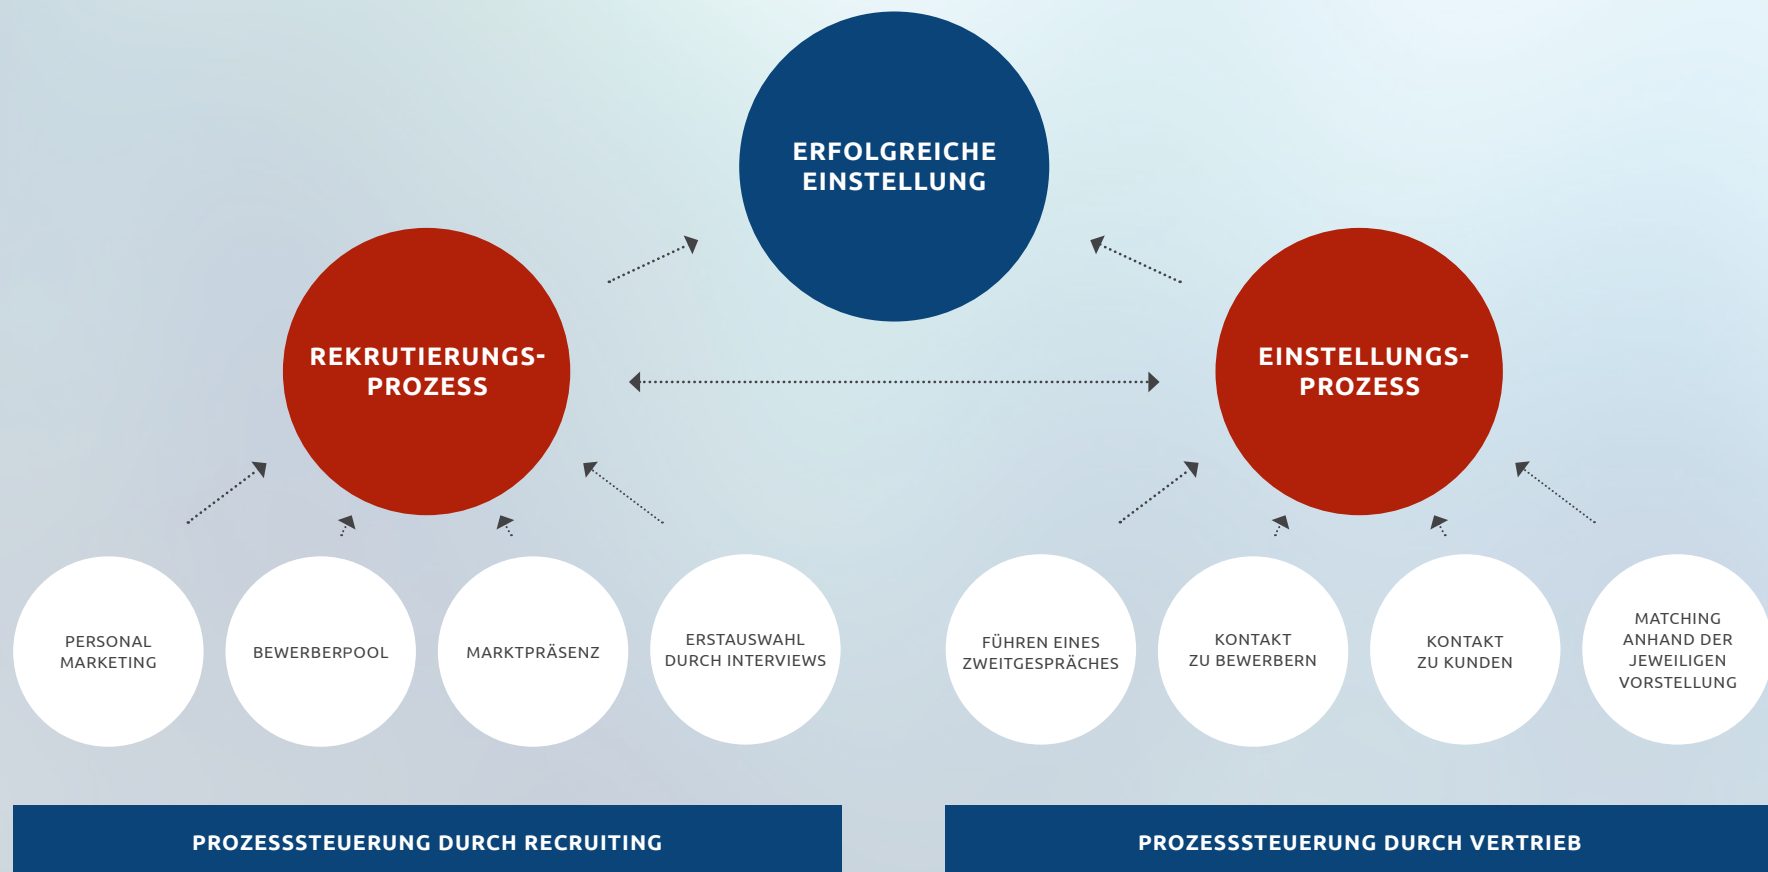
ERFOLGREICHE EINSTELLUNG

REKRUTIERUNGS-PROZESS

EINSTELLUNGS-PROZESS

PERSONAL MARKETING

BEWERBERPOOL

MARKTPRÄSENZ

ERSTAUSWAHL DURCH INTERVIEWS

FÜHREN EINES ZWEITGESPRÄCHES

KONTAKT ZU BEWERBERN

KONTAKT ZU KUNDEN

MATCHING ANHAND DER JEWEILIGEN VORSTELLUNG

PROZESSSTEUERUNG DURCH RECRUITING

PROZESSSTEUERUNG DURCH VERTRIEB